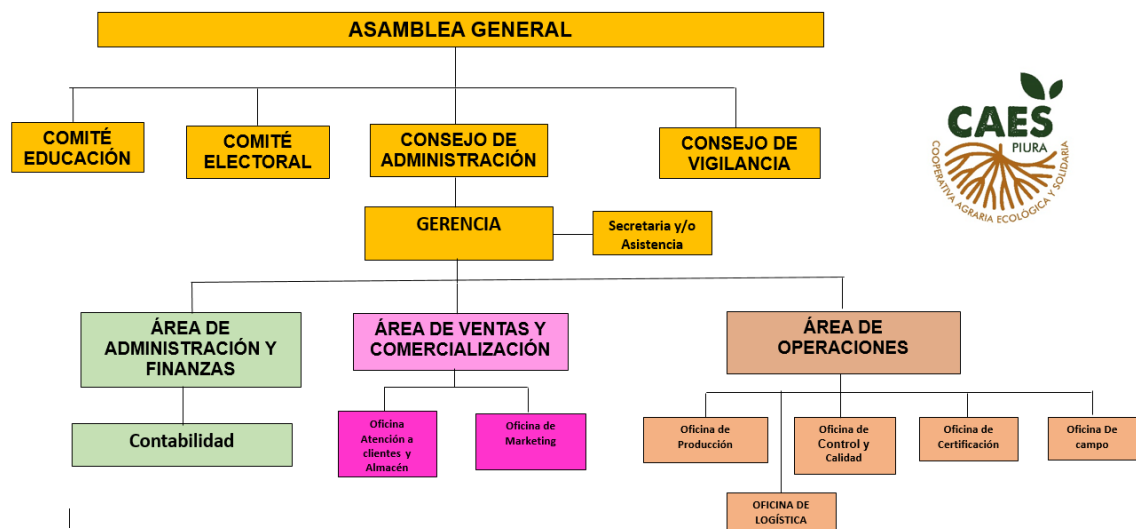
ASAMBLEA GENERAL

COMITÉ EDUCACIÓN

COMITÉ ELECTORAL

CONSEJO DE ADMINISTRACIÓN

CONSEJO DE VIGILANCIA

CAES
PIURA
COOPERATIVA AGRARIA ECOLÓGICA Y SOLIDARIA

GERENCIA

Secretaria y/o Asistencia

ÁREA DE ADMINISTRACIÓN Y FINANZAS

ÁREA DE VENTAS Y COMERCIALIZACIÓN

ÁREA DE OPERACIONES

Contabilidad

Oficina Atención a clientes y Almacén

Oficina de Marketing

Oficina de Producción

Oficina de Control y Calidad

Oficina de Certificación

Oficina De campo

OFICINA DE LOGÍSTICA